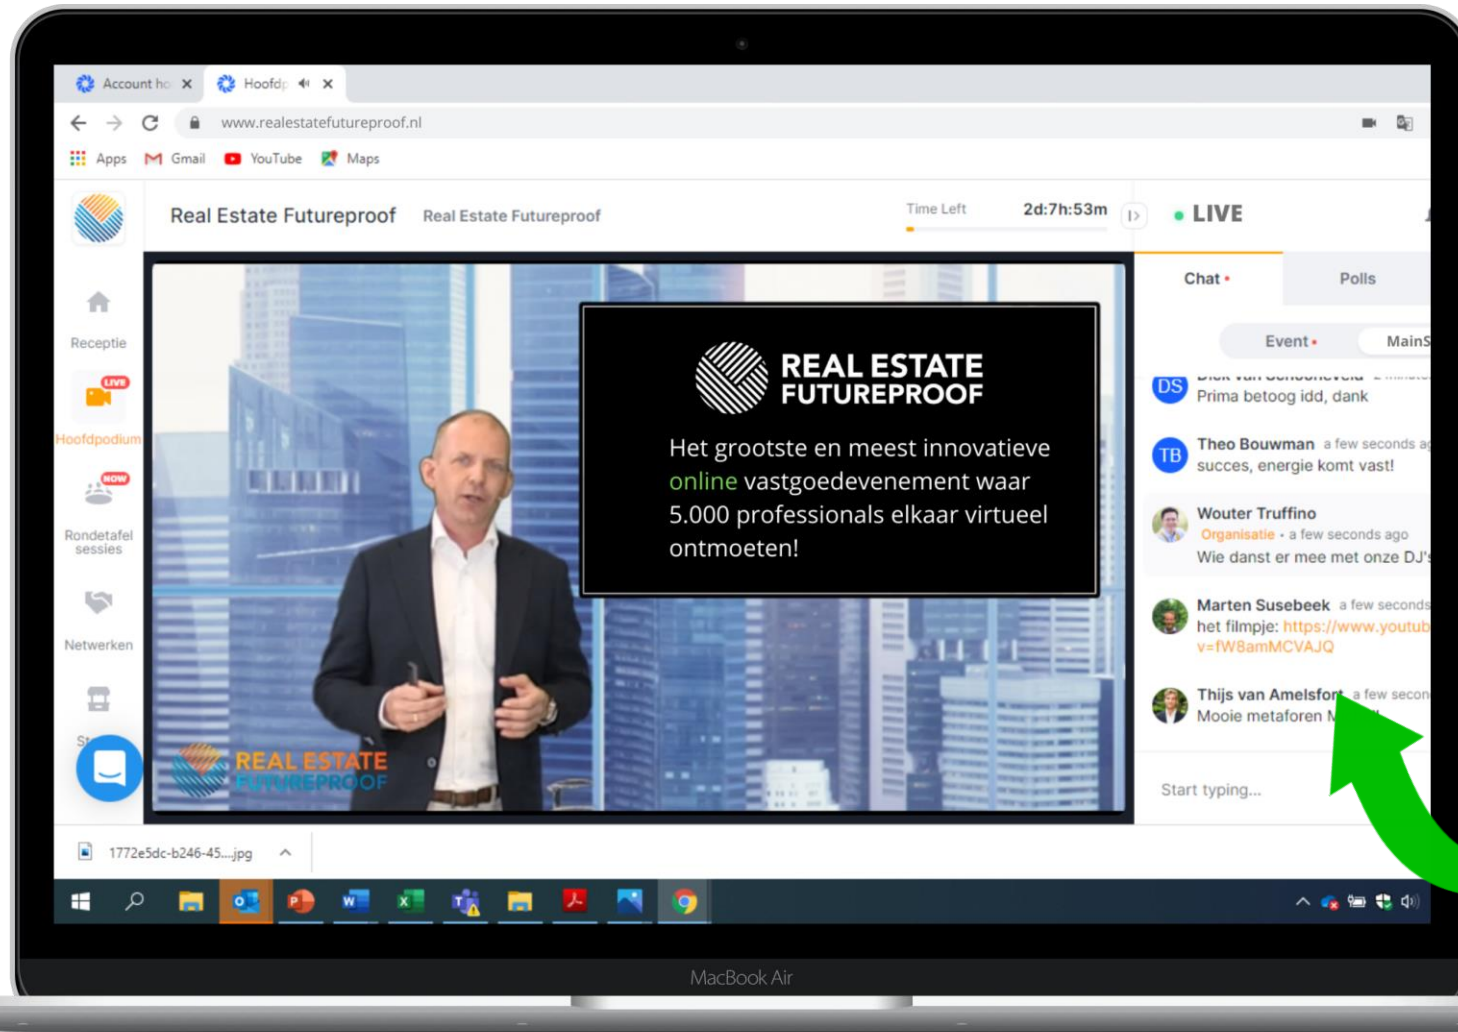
Account ho ×
Hoofdp ×

www.realestatefutureproof.nl

Apps Gmail YouTube Maps

Real Estate Futureproof Real Estate Futureproof

Time Left 2d:7h:53m

LIVE

Chat • Polls

Event • MainS

Receptie

LIVE
Hoofdpodium

NOW
Rondetafel sessies

Netwerken

St

REAL ESTATE FUTUREPROOF

Het grootste en meest innovatieve online vastgoedevenement waar 5.000 professionals elkaar virtueel ontmoeten!

REAL ESTATE FUTUREPROOF

DS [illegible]
Prima betoog idd, dank

TB Theo Bouwman a few seconds a
succes, energie komt vast!

Wouter Truffino
Organisatie • a few seconds ago
Wie danst er mee met onze DJ'

Marten Susebeek a few seconds
het filmpje: https://www.youtub v=fW8amMCVAJQ

Thijs van Amelsfort a few secon
Mooie metaforen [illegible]

Start typing...

1772e5dc-b246-45....jpg

MacBook Air